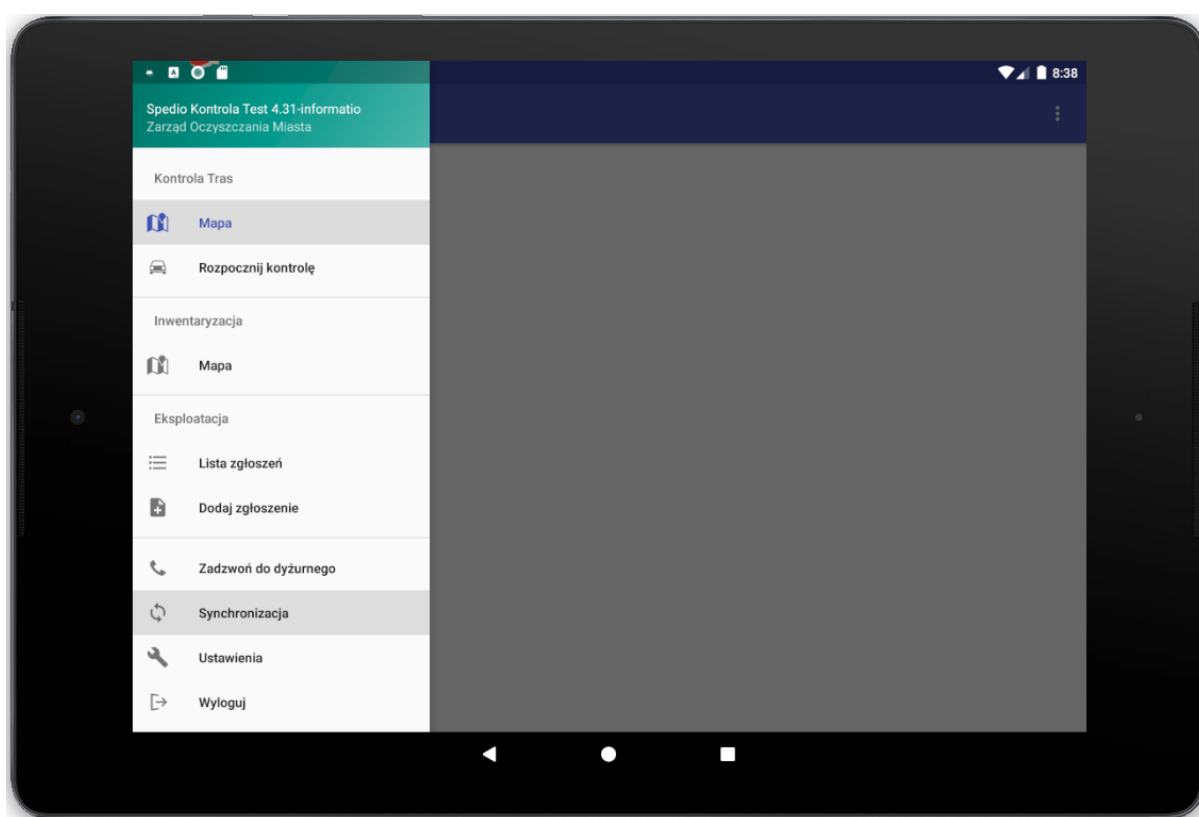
8:38

Spedio Kontrola Test 4.31-informatio
Zarząd Oczyszczania Miasta

Kontrola Tras

Mapa

Rozpocznij kontrolę

Inwentaryzacja

Mapa

Eksploatacja

Lista zgłoszeń

Dodaj zgłoszenie

Zadzwoń do dyżurnego

Synchronizacja

Ustawienia

Wyloguj